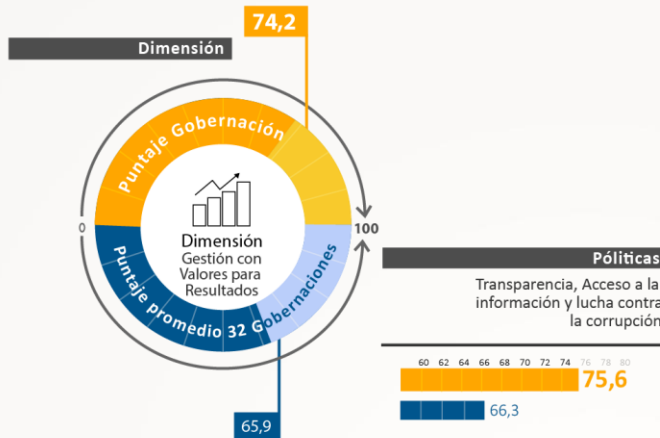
Dimensión

74,2

Puntaje Gobernación

Dimensión
Gestión con
Valores para
Resultados

0

100

Puntaje promedio 32 Gobernaciones

65,9

Políticas

Transparencia, Acceso a la
información y lucha contra
la corrupción

60 62 64 66 68 70 72 74 76 78 80

75,6

66,3